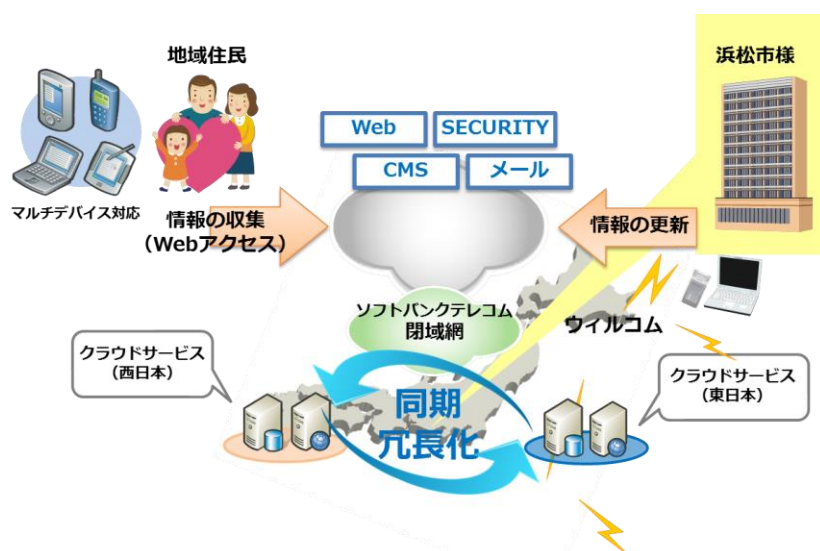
地域住民

浜松市様

Web

SECURITY

CMS

メール

マルチデバイス対応

情報の収集
（Webアクセス）

情報の更新

ソフトバンクテレコム
閉域網

ウィルコム

クラウドサービス
（西日本）

同期
冗長化

クラウドサービス
（東日本）